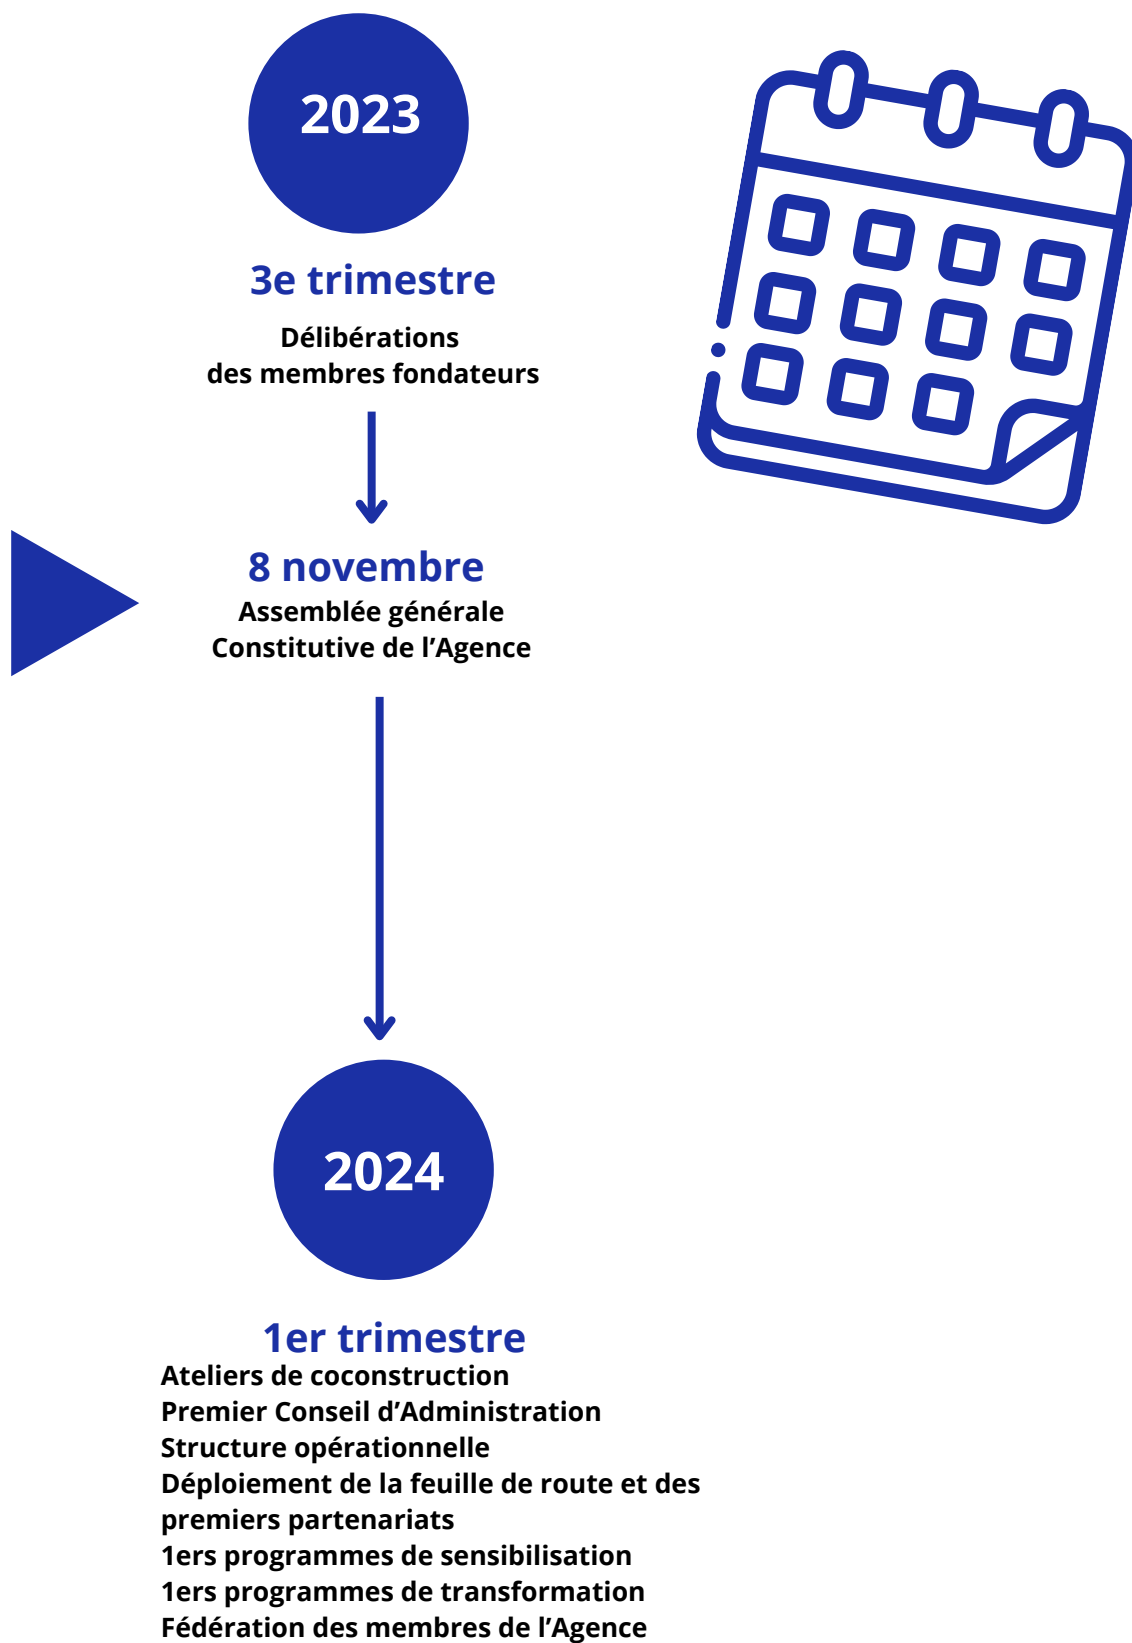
2023

3e trimestre

Délibérations
des membres fondateurs

8 novembre
Assemblée générale
Constitutive de l’Agence

2024

1er trimestre
Ateliers de coconstruction
Premier Conseil d’Administration
Structure opérationnelle
Déploiement de la feuille de route et des premiers partenariats
1ers programmes de sensibilisation
1ers programmes de transformation
Fédération des membres de l’Agence